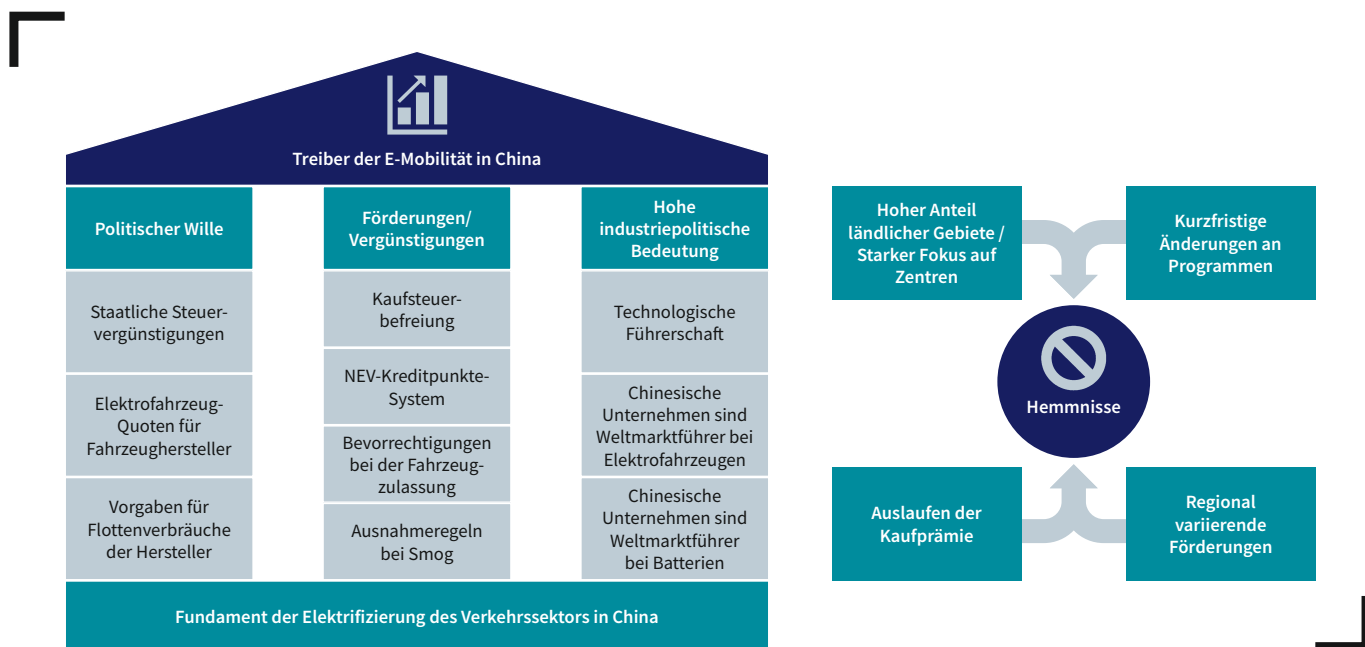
Treiber der E-Mobilität in China

Politischer Wille

Staatliche Steuervergünstigungen

Elektrofahrzeug-Quoten für Fahrzeughersteller

Vorgaben für Flottenverbräuche der Hersteller

Förderungen/ Vergünstigungen

Kaufsteuerbefreiung

NEV-Kreditpunkte-System

Bevorrechtigungen bei der Fahrzeugzulassung

Ausnahmeregeln bei Smog

Hohe industriepolitische Bedeutung

Technologische Führerschaft

Chinesische Unternehmen sind Weltmarktführer bei Elektrofahrzeugen

Chinesische Unternehmen sind Weltmarktführer bei Batterien

Fundament der Elektrifizierung des Verkehrssektors in China

Hoher Anteil ländlicher Gebiete / Starker Fokus auf Zentren

Kurzfristige Änderungen an Programmen

Hemmnisse

Auslaufen der Kaufprämie

Regional variierende Förderungen